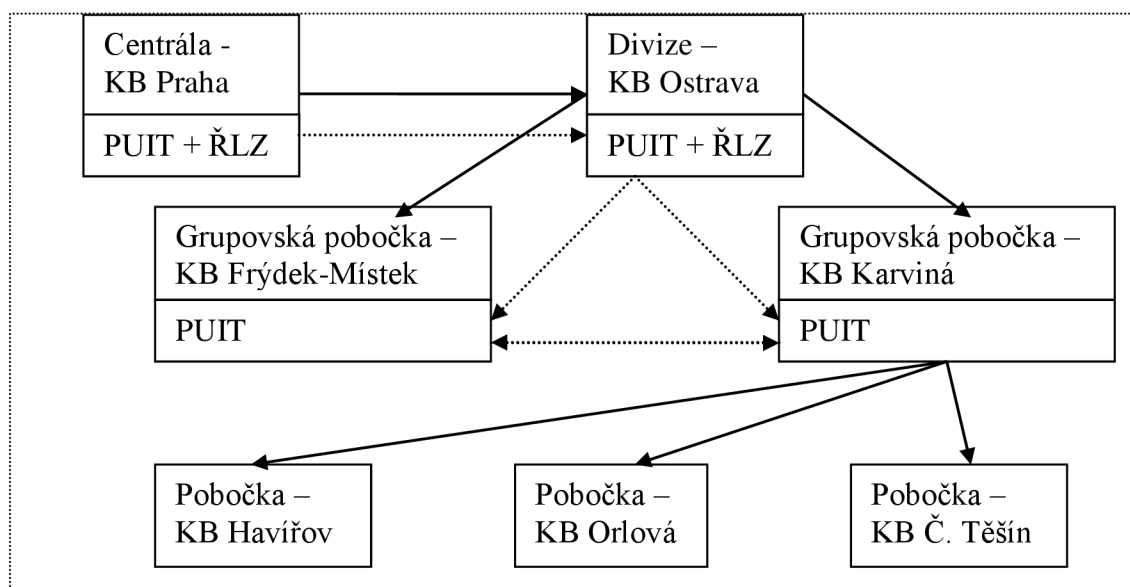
Centrála - KB Praha

PUIT + ŘLZ

Divize – KB Ostrava

PUIT + ŘLZ

Grupovská pobočka – KB Frýdek-Místek

PUIT

Grupovská pobočka – KB Karviná

PUIT

Pobočka – KB Havířov

Pobočka – KB Orlová

Pobočka – KB Č. Těšín